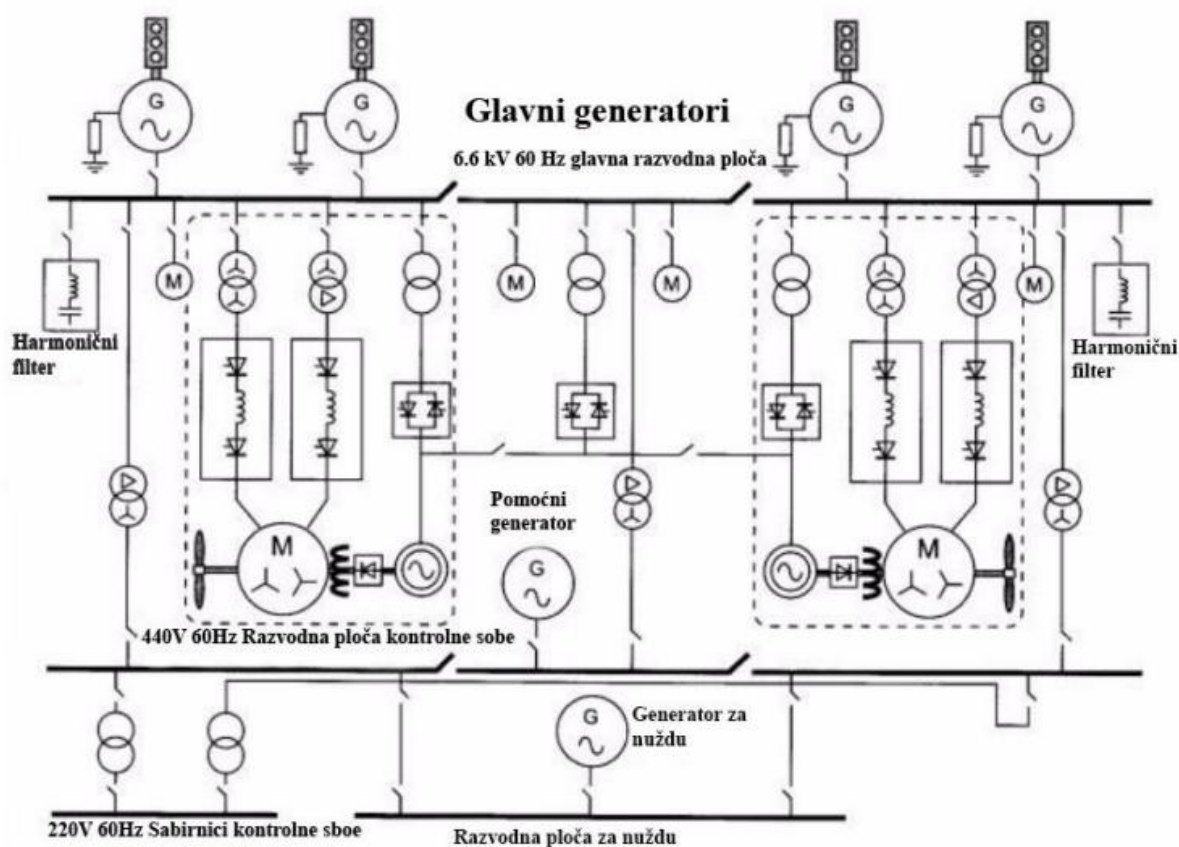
Glavni generatori

6.6 kV 60 Hz glavna razvodna ploča

G

G

G

G

M

M

M

M

Harmonični filter

Harmonični filter

Pomoćni generator

M

M

G

440V 60Hz Razvodna ploča kontrolne sobe

G

Generator za nuždu

220V 60Hz Sabirnici kontrolne sboe

Razvodna ploča za nuždu